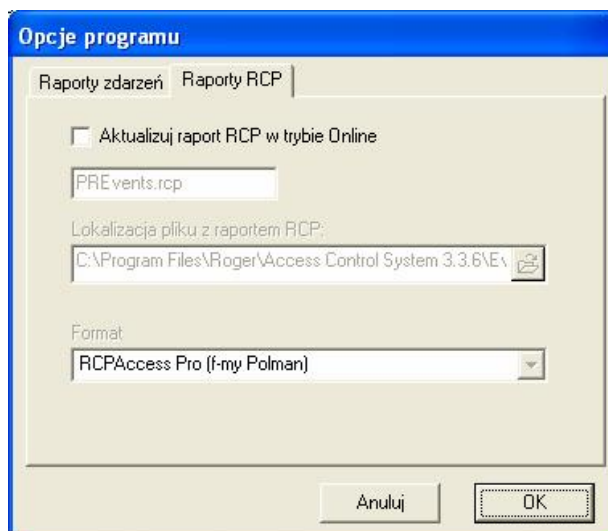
Opcje programu

Raporty zdarzeń | Raporty RCP

Aktualizuj raport RCP w trybie Online

PREvents.rcp

Lokalizacja pliku z raportem RCP:

C:\Program Files\Roger\Access Control System 3.3.6\E

Format

RCPAccess Pro (f-my Polman)

Anuluj

OK